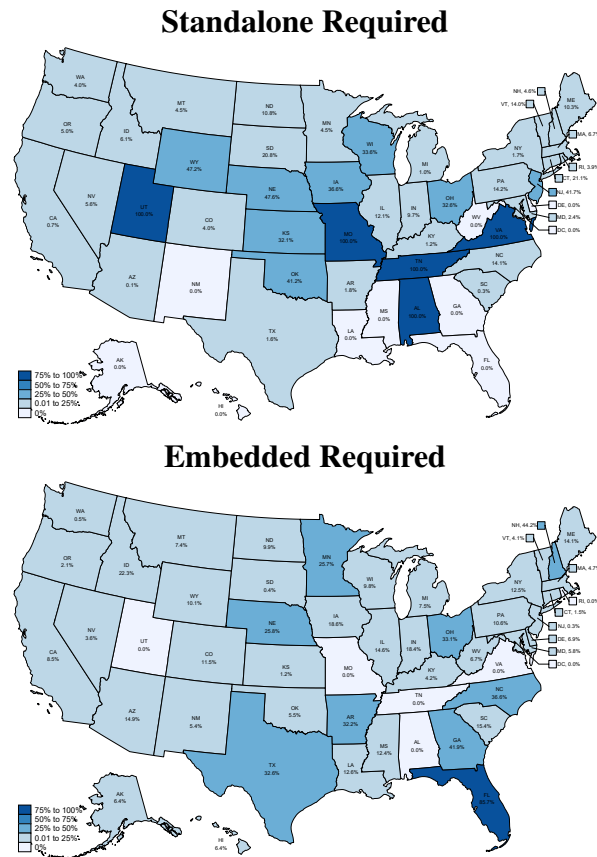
Standalone Required

WA 4.0%
OR 5.0%
ID 6.1%
MT 4.5%
ND 10.8%
MN 4.5%
SD 20.6%
WY 47.2%
WI 33.6%
MI 1.0%
NY 1.7%
ME 10.3%
NH, 4.6%
VT, 14.0%
MA, 6.7%
RI, 3.9%
CT, 21.1%
NJ, 41.7%
DE, 0.0%
MD, 2.4%
DC, 0.0%
PA 14.2%
OH 32.6%
IN 9.7%
IL 12.1%
IA 36.6%
NE 47.6%
NV 5.6%
CA 0.7%
UT 100.0%
CO 4.0%
KS 32.1%
MO 100.0%
KY 1.2%
WV 0.0%
VA 100.0%
NC 14.1%
TN 100.0%
SC 0.3%
OK 41.2%
AR 1.8%
AZ 0.1%
NM 0.0%
TX 1.6%
LA 0.0%
MS 0.0%
AL 100.0%
GA 0.0%
FL 0.0%
AK 0.0%
HI 0.0%
75% to 100%
50% to 75%
25% to 50%
0.01 to 25%
0%

Embedded Required

WA 0.5%
OR 2.1%
ID 22.3%
MT 7.4%
ND 9.9%
MN 25.7%
SD 0.4%
WY 10.1%
WI 9.8%
MI 7.5%
NY 12.5%
ME 14.1%
NH, 44.2%
VT, 4.1%
MA, 4.7%
RI, 0.0%
CT, 1.5%
NJ, 0.3%
DE, 6.9%
MD, 5.6%
DC, 0.0%
PA 10.6%
OH 33.1%
IN 18.4%
IL 14.6%
IA 18.6%
NE 25.8%
NV 3.6%
CA 6.5%
UT 0.0%
CO 11.5%
KS 1.2%
MO 0.0%
KY 4.2%
WV 6.7%
VA 0.0%
NC 36.8%
TN 0.0%
SC 15.4%
OK 5.5%
AR 32.2%
AZ 14.9%
NM 5.4%
TX 32.6%
LA 12.0%
MS 12.4%
AL 0.0%
GA 41.9%
FL 85.7%
AK 6.4%
HI 6.4%
75% to 100%
50% to 75%
25% to 50%
0.01 to 25%
0%